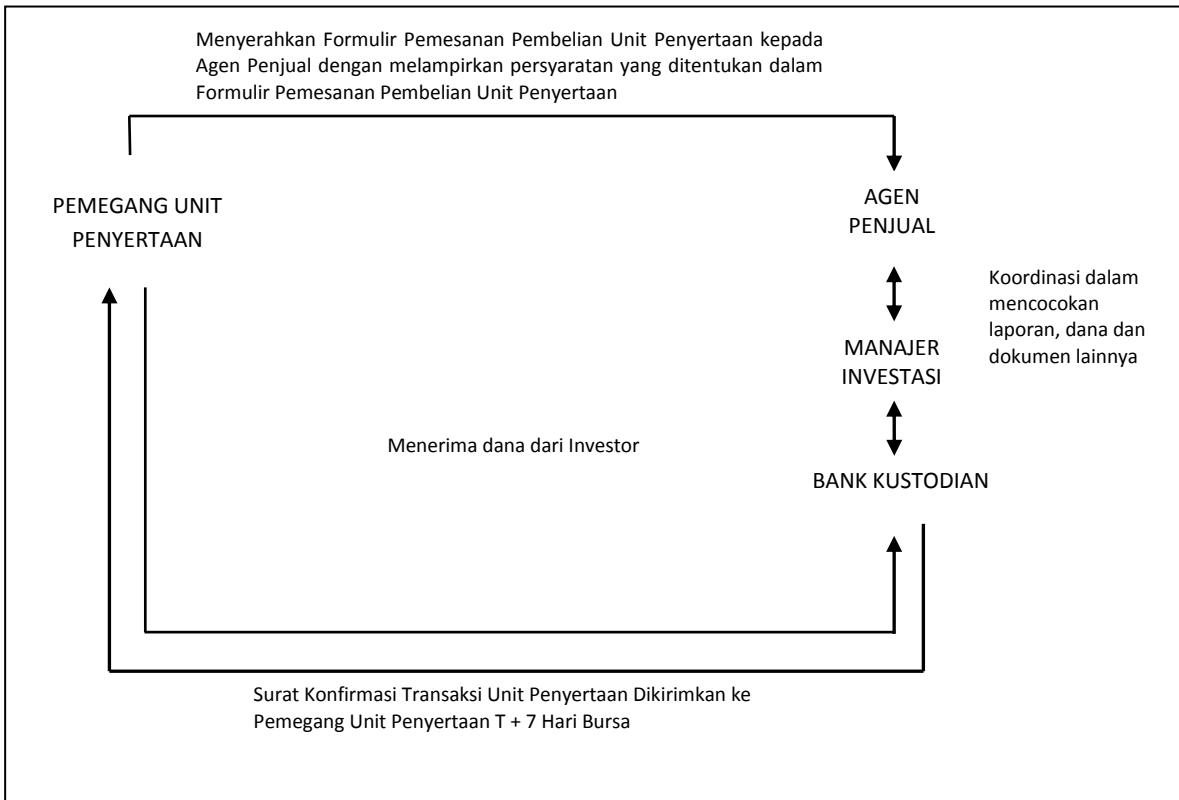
Menyerahkan Formulir Pemesanan Pembelian Unit Penyertaan kepada Agen Penjual dengan melampirkan persyaratan yang ditentukan dalam Formulir Pemesanan Pembelian Unit Penyertaan

PEMEGANG UNIT PENYERTAAN

AGEN PENJUAL

Koordinasi dalam mencocokan laporan, dana dan dokumen lainnya

MANAJER INVESTASI

Menerima dana dari Investor

BANK KUSTODIAN

Surat Konfirmasi Transaksi Unit Penyertaan Dikirimkan ke Pemegang Unit Penyertaan T + 7 Hari Bursa